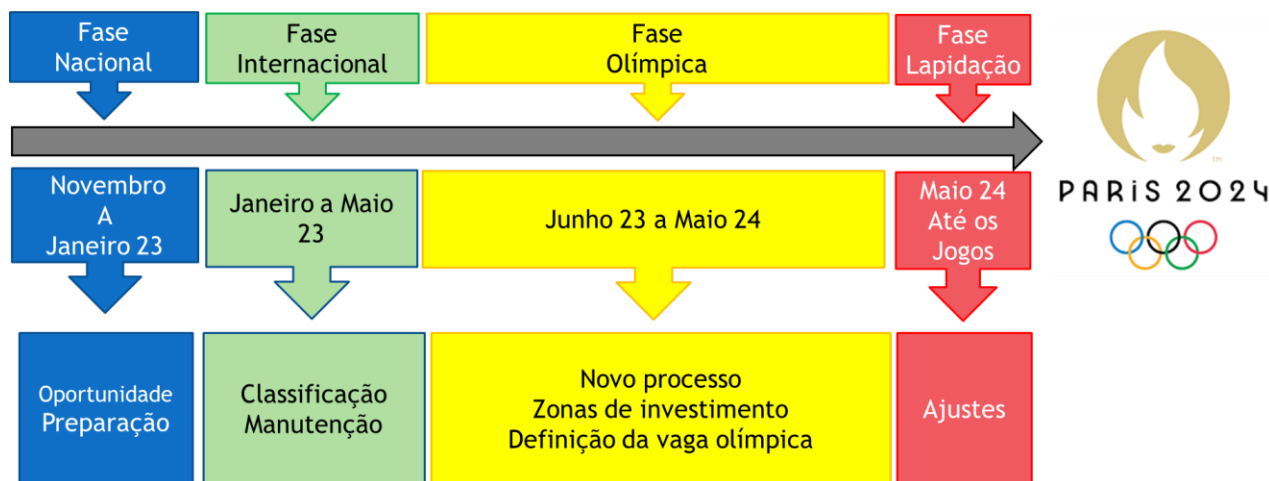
Fase Nacional

Fase Internacional

Fase Olímpica

Fase Lapidação

Novembro A Janeiro 23

Janeiro a Maio 23

Junho 23 a Maio 24

Maio 24 Até os Jogos

Oportunidade Preparação

Classificação Manutenção

Novo processo
Zonas de investimento
Definição da vaga olímpica

Ajustes

TM
PARIS 2024